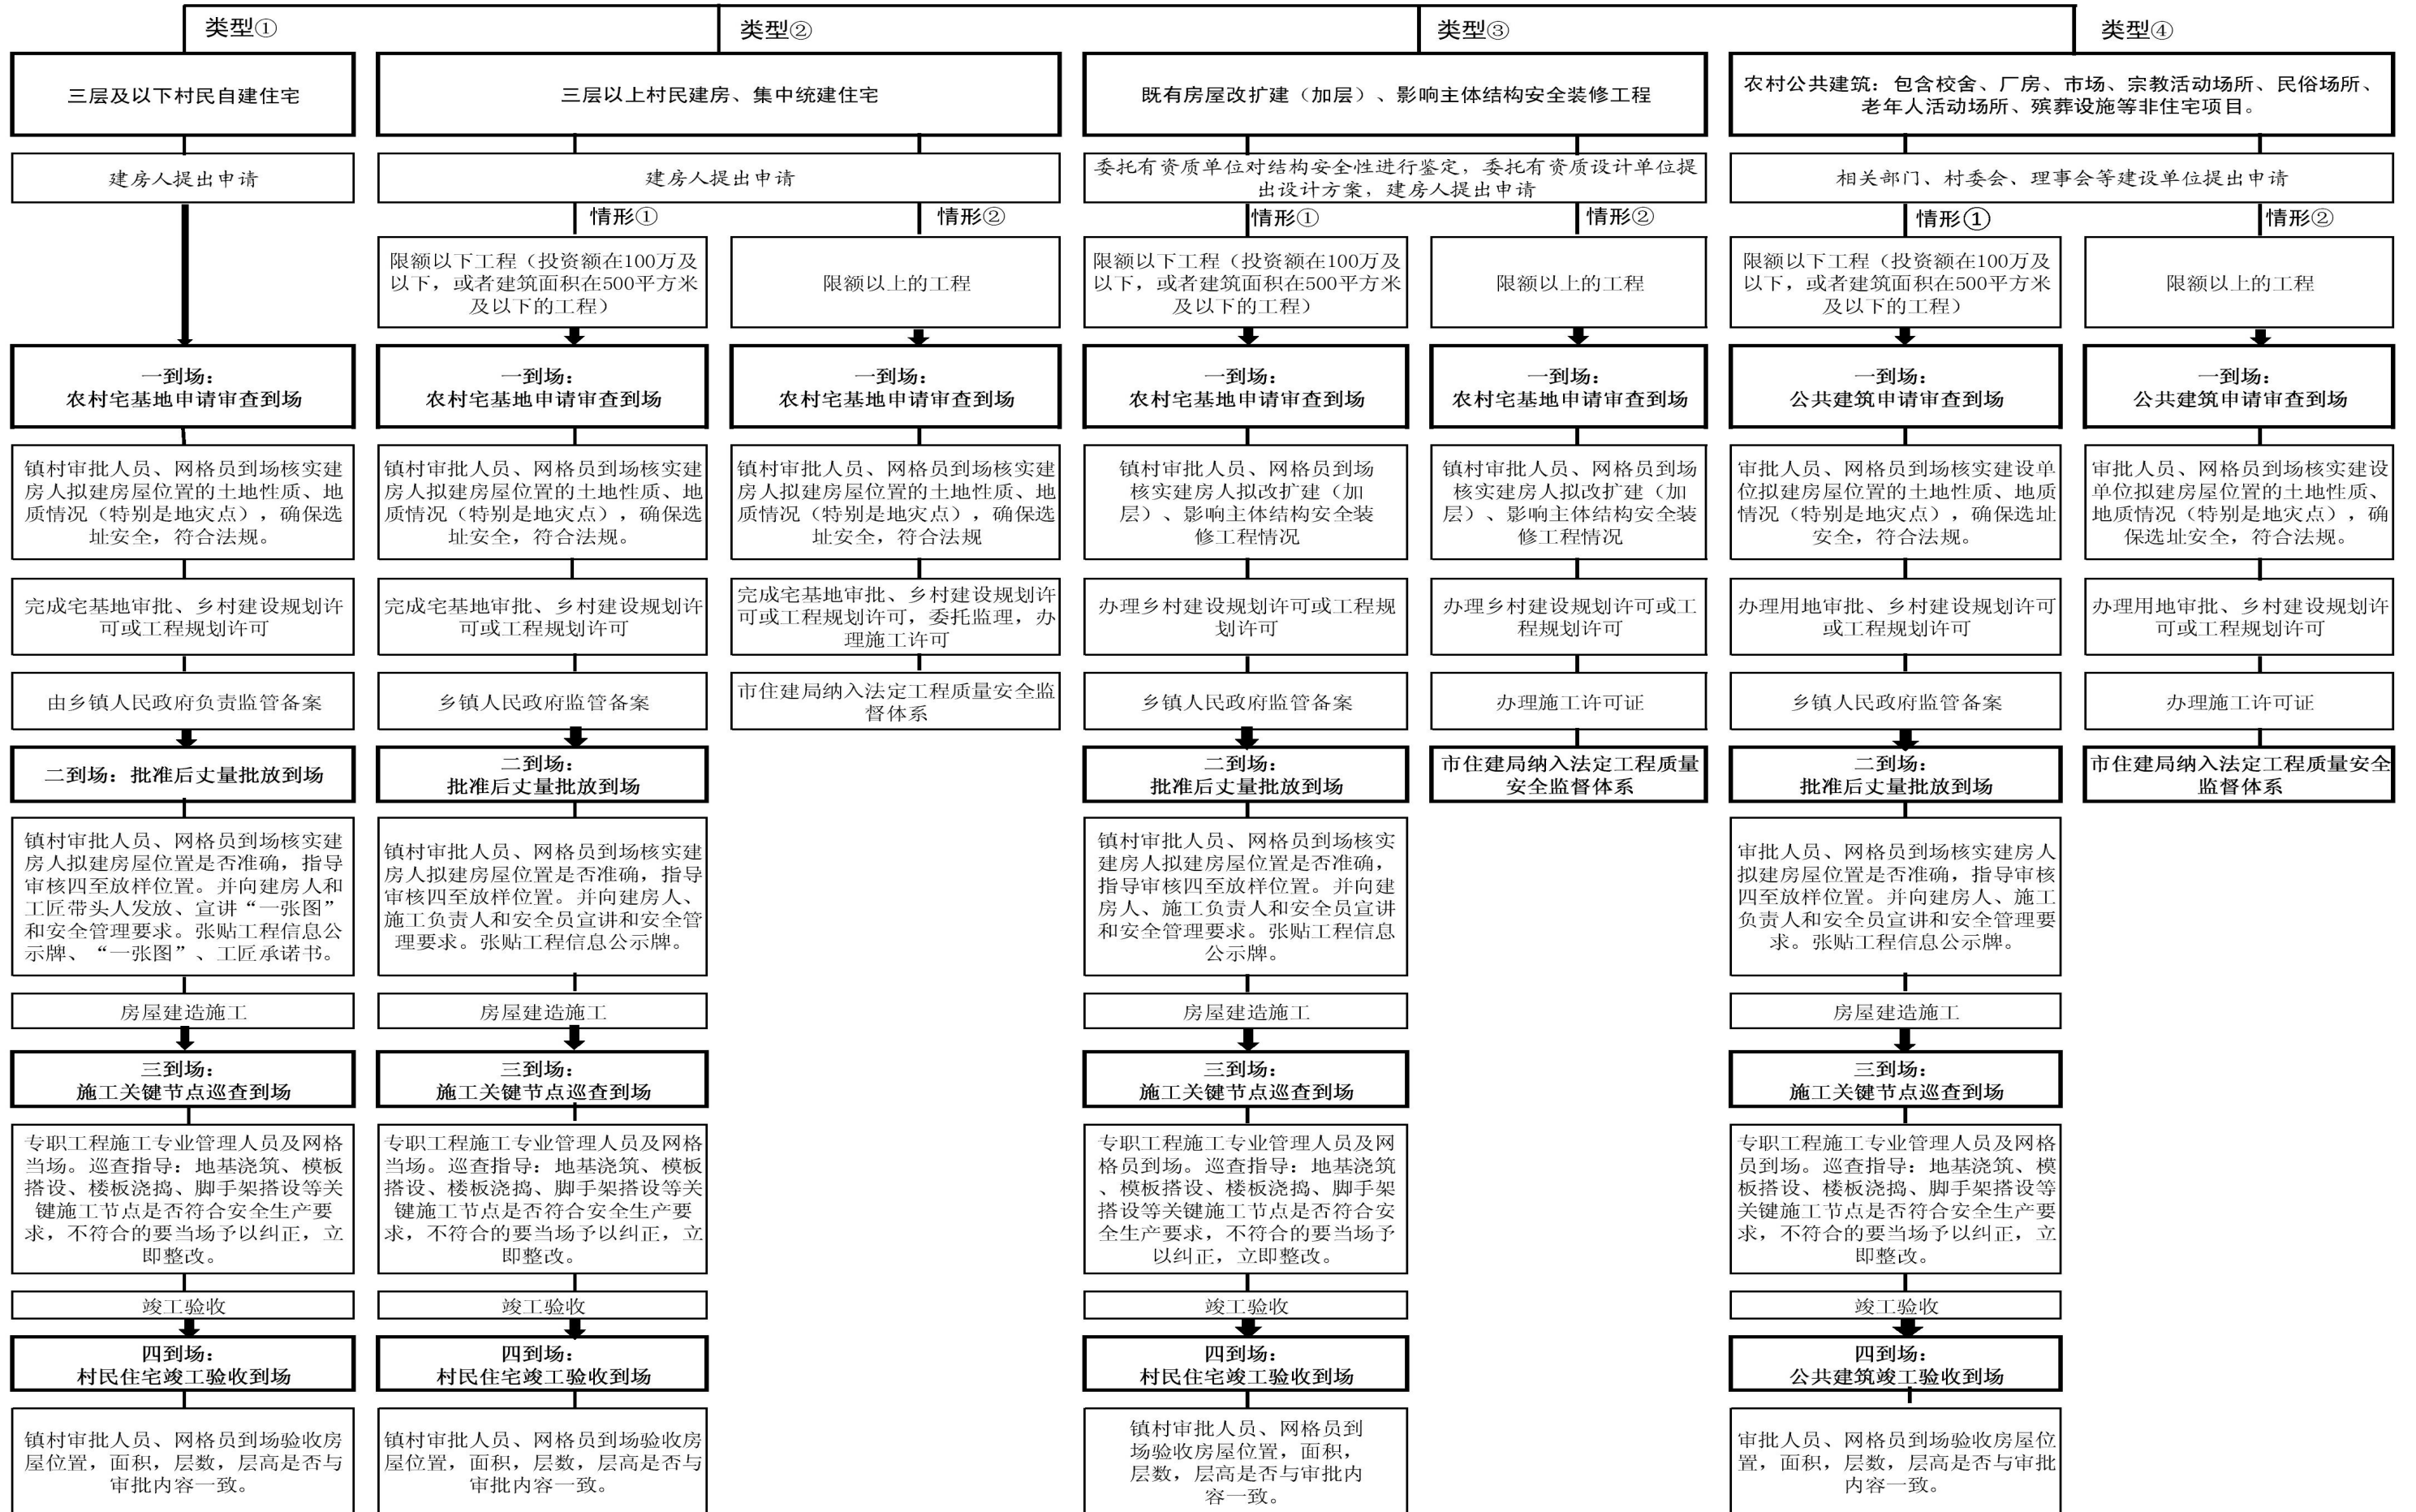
类型①

三层及以下村民自建住宅

建房人提出申请

一到场：
农村宅基地申请审查到场

镇村审批人员、网格员到场核实建房人拟建房屋位置的土地性质、地质情况（特别是地灾点），确保选址安全，符合法规。

完成宅基地审批、乡村建设规划许可或工程规划许可

由乡镇人民政府负责监管备案

二到场：批准后丈量批放到场

镇村审批人员、网格员到场核实建房人拟建房屋位置是否准确，指导审核四至放样位置。并向建房人和工匠带头人发放、宣讲“一张图”和安全管理要求。张贴工程信息公示牌、“一张图”、工匠承诺书。

房屋建造施工

三到场：
施工关键节点巡查到场

专职工程施工专业管理人员及网格当场。巡查指导：地基浇筑、模板搭设、楼板浇捣、脚手架搭设等关键施工节点是否符合安全生产要求，不符合的要当场予以纠正，立即整改。

竣工验收

四到场：
村民住宅竣工验收到场

镇村审批人员、网格员到场验收房屋位置，面积，层数，层高是否与审批内容一致。

类型②

三层以上村民建房、集中统建住宅

建房人提出申请

情形①

限额以下工程（投资额在100万及以下，或者建筑面积在500平方米及以下的工程）

一到场：
农村宅基地申请审查到场

镇村审批人员、网格员到场核实建房人拟建房屋位置的土地性质、地质情况（特别是地灾点），确保选址安全，符合法规。

完成宅基地审批、乡村建设规划许可或工程规划许可

乡镇人民政府监管备案

二到场：
批准后丈量批放到场

镇村审批人员、网格员到场核实建房人拟建房屋位置是否准确，指导审核四至放样位置。并向建房人、施工负责人和安全员宣讲和安全管理要求。张贴工程信息公示牌。

房屋建造施工

三到场：
施工关键节点巡查到场

专职工程施工专业管理人员及网格当场。巡查指导：地基浇筑、模板搭设、楼板浇捣、脚手架搭设等关键施工节点是否符合安全生产要求，不符合的要当场予以纠正，立即整改。

竣工验收

四到场：
村民住宅竣工验收到场

镇村审批人员、网格员到场验收房屋位置，面积，层数，层高是否与审批内容一致。

情形②

限额以上的工程

一到场：
农村宅基地申请审查到场

镇村审批人员、网格员到场核实建房人拟建房屋位置的土地性质、地质情况（特别是地灾点），确保选址安全，符合法规

完成宅基地审批、乡村建设规划许可或工程规划许可，委托监理，办理施工许可

市住建局纳入法定工程质量安全监督体系

类型③

既有房屋改扩建（加层）、影响主体结构安全装修工程

委托有资质单位对结构安全性进行鉴定，委托有资质设计单位提出设计方案，建房人提出申请

情形①

限额以下工程（投资额在100万及以下，或者建筑面积在500平方米及以下的工程）

一到场：
农村宅基地申请审查到场

镇村审批人员、网格员到场核实建房人拟改扩建（加层）、影响主体结构安全装修工程情况

办理乡村建设规划许可或工程规划许可

乡镇人民政府监管备案

二到场：
批准后丈量批放到场

镇村审批人员、网格员到场核实建房人拟建房屋位置是否准确，指导审核四至放样位置。并向建房人、施工负责人和安全员宣讲和安全管理要求。张贴工程信息公示牌。

房屋建造施工

三到场：
施工关键节点巡查到场

专职工程施工专业管理人员及网格员到场。巡查指导：地基浇筑、模板搭设、楼板浇捣、脚手架搭设等关键施工节点是否符合安全生产要求，不符合的要当场予以纠正，立即整改。

竣工验收

四到场：
村民住宅竣工验收到场

镇村审批人员、网格员到场验收房屋位置，面积，层数，层高是否与审批内容一致。

情形②

限额以上的工程

一到场：
农村宅基地申请审查到场

镇村审批人员、网格员到场核实建房人拟改扩建（加层）、影响主体结构安全装修工程情况

办理乡村建设规划许可或工程规划许可

办理施工许可证

市住建局纳入法定工程质量安全监督体系

类型④

农村公共建筑：包含校舍、厂房、市场、宗教活动场所、民俗场所、老年人活动场所、殡葬设施等非住宅项目。

相关部门、村委会、理事会等建设单位提出申请

情形①

限额以下工程（投资额在100万及以下，或者建筑面积在500平方米及以下的工程）

一到场：
公共建筑申请审查到场

审批人员、网格员到场核实建设单位拟建房屋位置的土地性质、地质情况（特别是地灾点），确保选址安全，符合法规。

办理用地审批、乡村建设规划许可或工程规划许可

乡镇人民政府监管备案

二到场：
批准后丈量批放到场

审批人员、网格员到场核实建房人拟建房屋位置是否准确，指导审核四至放样位置。并向建房人、施工负责人和安全员宣讲和安全管理要求。张贴工程信息公示牌。

房屋建造施工

三到场：
施工关键节点巡查到场

专职工程施工专业管理人员及网格员到场。巡查指导：地基浇筑、模板搭设、楼板浇捣、脚手架搭设等关键施工节点是否符合安全生产要求，不符合的要当场予以纠正，立即整改。

竣工验收

四到场：
公共建筑竣工验收到场

审批人员、网格员到场验收房屋位置，面积，层数，层高是否与审批内容一致。

情形②

限额以上的工程

一到场：
公共建筑申请审查到场

审批人员、网格员到场核实建设单位拟建房屋位置的土地性质、地质情况（特别是地灾点），确保选址安全，符合法规。

办理用地审批、乡村建设规划许可或工程规划许可

办理施工许可证

市住建局纳入法定工程质量安全监督体系